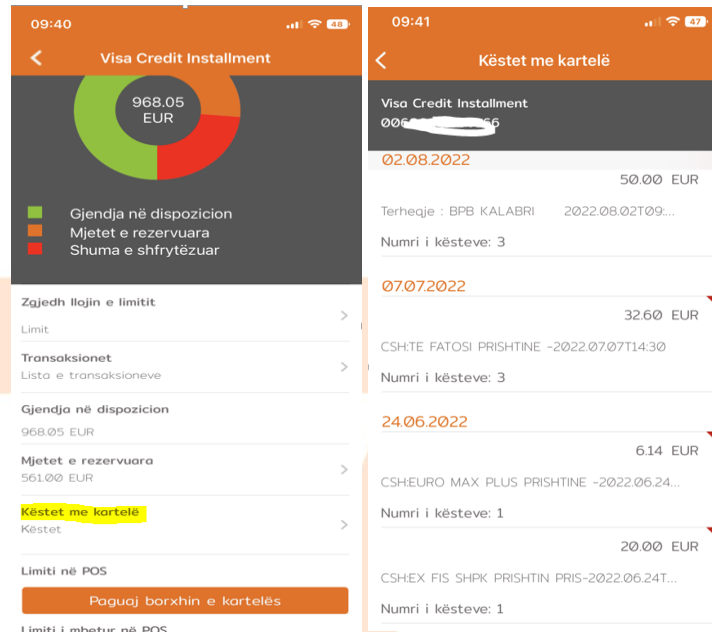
09:40

48

Visa Credit Installment

968.05
EUR

Gjendja në dispozicion
Mjetet e rezervuara
Shuma e shfrytëzuar

Zgjedh llojin e limitit
Limit

Transaksionet
Lista e transaksioneve

Gjendja në dispozicion
968.05 EUR

Mjetet e rezervuara
561.00 EUR

Këstet me kartelë
Këstet

Limiti në POS

Paguaj borxhin e kartelës

Limiti i mbetur në POS

09:41

47

Këstet me kartelë

Visa Credit Installment
006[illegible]66

02.08.2022
50.00 EUR
Terheqje : BPB KALABRI 2022.08.02T09:...
Numri i kësteve: 3

07.07.2022
32.60 EUR
CSH:TE FATOSI PRISHTINE -2022.07.07T14:30
Numri i kësteve: 3

24.06.2022
6.14 EUR
CSH:EURO MAX PLUS PRISHTINE -2022.06.24...
Numri i kësteve: 1

20.00 EUR
CSH:EX FIS SHPK PRISHTIN PRIS-2022.06.24T...
Numri i kësteve: 1